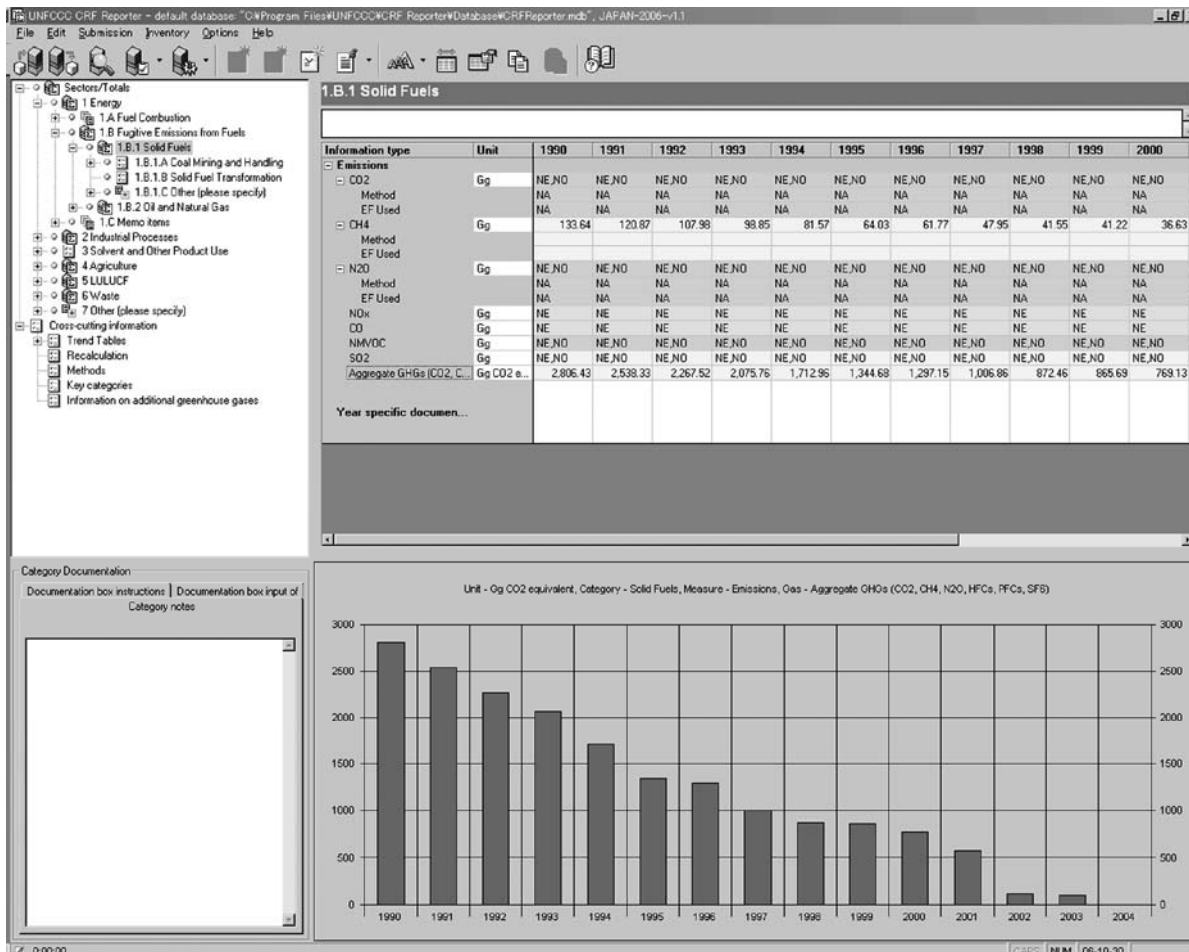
UNFCCC CRF Reporter - default database: "C:¥Program Files¥UNFCCC¥CRF Reporter¥Database¥CRFReporter.mdb", JAPAN-2006-v1.1

File Edit Submission Inventory Options Help

Sectors/Totals
1 Energy
1.A Fuel Combustion
1.B Fugitive Emissions from Fuels
1.B.1 Solid Fuels
1.B.1.A Coal Mining and Handling
1.B.1.B Solid Fuel Transformation
1.B.1.C Other (please specify)
1.B.2 Oil and Natural Gas
1.C Memo items
2 Industrial Processes
3 Solvent and Other Product Use
4 Agriculture
5 LULUCF
6 Waste
7 Other (please specify)
Cross-cutting information
Trend Tables
Recalculation
Methods
Key categories
Information on additional greenhouse gases

1.B.1 Solid Fuels

| Information type | Unit | 1990 | 1991 | 1992 | 1993 | 1994 | 1995 | 1996 | 1997 | 1998 | 1999 | 2000 |
|---|---|---|---|---|---|---|---|---|---|---|---|---|
| Emissions | | | | | | | | | | | | |
| CO2 | Gg | NE,NO | NE,NO | NE,NO | NE,NO | NE,NO | NE,NO | NE,NO | NE,NO | NE,NO | NE,NO | NE,NO |
| Method | | NA | NA | NA | NA | NA | NA | NA | NA | NA | NA | NA |
| EF Used | | NA | NA | NA | NA | NA | NA | NA | NA | NA | NA | NA |
| CH4 | Gg | 133.64 | 120.87 | 107.98 | 98.85 | 81.57 | 64.03 | 61.77 | 47.95 | 41.55 | 41.22 | 36.63 |
| Method | | | | | | | | | | | | |
| EF Used | | | | | | | | | | | | |
| N2O | Gg | NE,NO | NE,NO | NE,NO | NE,NO | NE,NO | NE,NO | NE,NO | NE,NO | NE,NO | NE,NO | NE,NO |
| Method | | NA | NA | NA | NA | NA | NA | NA | NA | NA | NA | NA |
| EF Used | | NA | NA | NA | NA | NA | NA | NA | NA | NA | NA | NA |
| NOx | Gg | NE | NE | NE | NE | NE | NE | NE | NE | NE | NE | NE |
| CO | Gg | NE | NE | NE | NE | NE | NE | NE | NE | NE | NE | NE |
| NMVOC | Gg | NE,NO | NE,NO | NE,NO | NE,NO | NE,NO | NE,NO | NE,NO | NE,NO | NE,NO | NE,NO | NE,NO |
| SO2 | Gg | NE,NO | NE,NO | NE,NO | NE,NO | NE,NO | NE,NO | NE,NO | NE,NO | NE,NO | NE,NO | NE,NO |
| Aggregate GHGs (CO2, C... | Gg CO2 e... | 2,806.43 | 2,538.33 | 2,267.52 | 2,075.76 | 1,712.96 | 1,344.68 | 1,297.15 | 1,006.86 | 872.46 | 865.69 | 769.13 |

Year specific documen...

Category Documentation
Documentation box instructions | Documentation box input of
Category notes

Unit - Gg CO2 equivalent, Category - Solid Fuels, Measure - Emissions, Gas - Aggregate GHGs (CO2, CH4, N2O, HFCs, PFCs, SF6)

3000 2500 2000 1500 1000 500 0
1990 1991 1992 1993 1994 1995 1996 1997 1998 1999 2000 2001 2002 2003 2004
3000 2500 2000 1500 1000 500 0

0:00:00
CAPS NUM 06-10-30